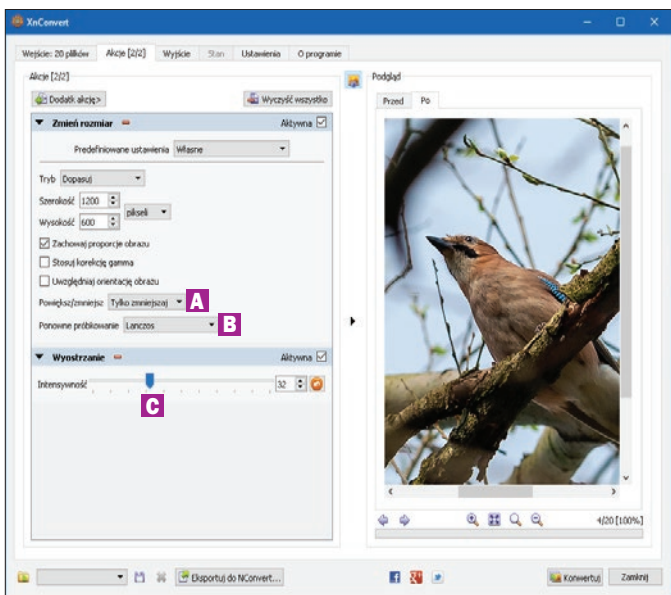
XnConvert

Wejście: 20 plików | Akcje [2/2] | Wyjście | Stan | Ustawienia | O programie

Akcje [2/2]

Dodatk akcję> | Wyczyść wszystko

Zmień rozmiar | Aktywna

Predefiniowane ustawienia | Własne

Tryb | Dopasuj

Szerokość | 1200 | piksele
Wysokość | 600

Zachowaj proporcje obrazu
Stosuj korekcję gamma
Uwzględniaj orientację obrazu

Powiększ/zmniejsz | Tylko zmniejszaj | A

Ponowne próbkowanie | Lanczos | B

Wyostrzanie | Aktywna

Intensywność | 32

C

Podgląd

Przed | Po

4/20 [100%]

Eksportuj do NConvert...

Konwertuj | Zamknij